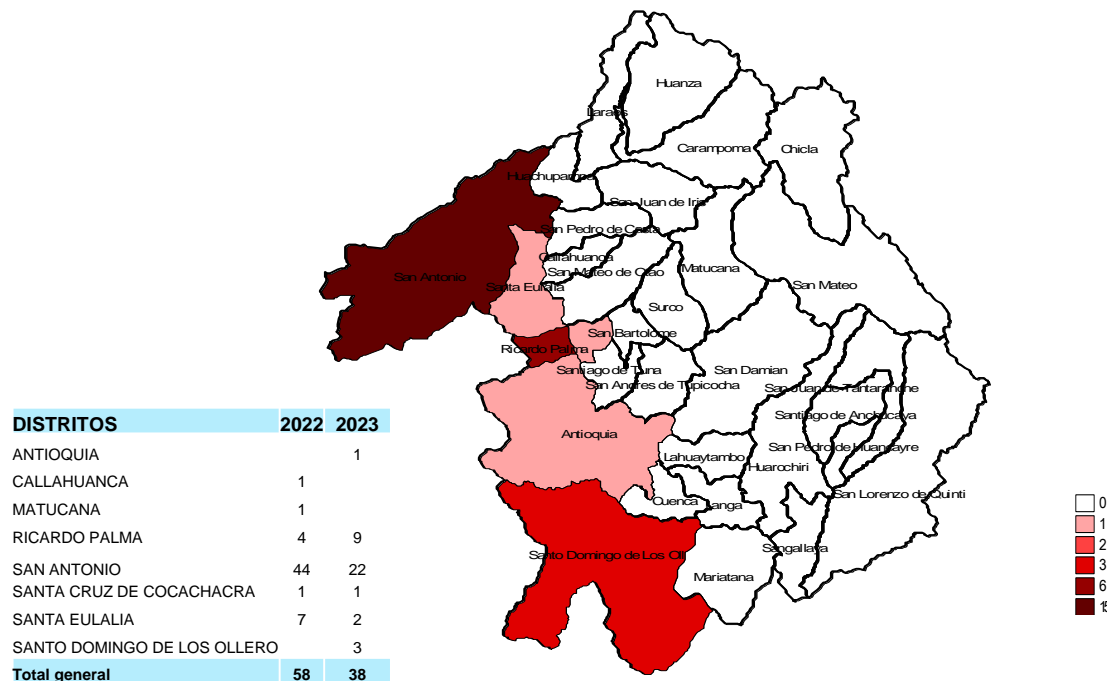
Huanza
Laraos
Carampoma
Chicla
Huachupampa
San Juan de Iris
San Pedro de Casta
Callahuanca
San Mateo de Otao
Matucana
San Antonio
Santa Eulalia
San Mateo
Surco
San Bartolome
Ricardo Palma
Santiago de Tuna
San Andres de Tupicocha
San Damian
San Juan de Tantaranche
Santiago de Anchucaya
Antioquia
San Pedro de Huancayre
Lahuaytambo
Huarochiri
Cuenca
Langa
San Lorenzo de Quinti
Santo Domingo de Los Oll
Sangallaya
Mariatana

| DISTRITOS | 2022 | 2023 |
|---|---|---|
| ANTIOQUIA | | 1 |
| CALLAHUANCA | 1 | |
| MATUCANA | 1 | |
| RICARDO PALMA | 4 | 9 |
| SAN ANTONIO | 44 | 22 |
| SANTA CRUZ DE COCACHACRA | 1 | 1 |
| SANTA EULALIA | 7 | 2 |
| SANTO DOMINGO DE LOS OLLERO | | 3 |
| Total general | 58 | 38 |

0
1
2
3
6
1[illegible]